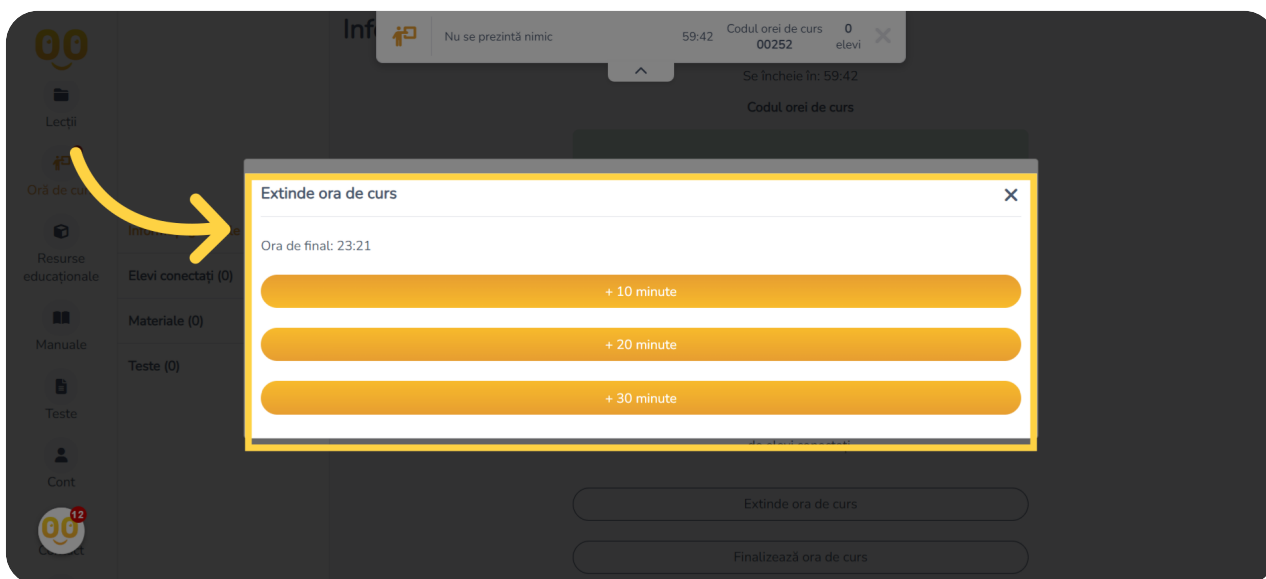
Lecții

Oră de c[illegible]

Resurse educaționale

Manuale

Teste

Cont

12

Inf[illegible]

Nu se prezintă nimic

59:42

Codul orei de curs
00252

0
elevi

Se încheie în: 59:42

Codul orei de curs

Elevi conectați (0)

Materiale (0)

Teste (0)

Extinde ora de curs

Ora de final: 23:21

+ 10 minute

+ 20 minute

+ 30 minute

Extinde ora de curs

Finalizează ora de curs